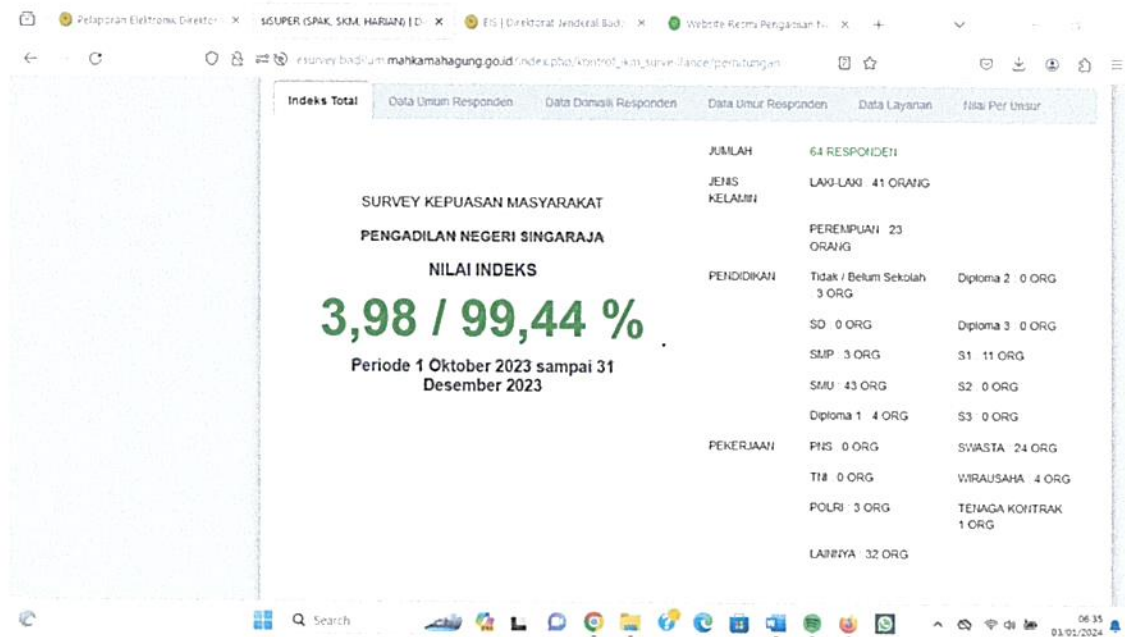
Pelaporan Elektronik Direktor ×  SISUPER (SPAK, SKM, HARIAN) | D ×  EIS | Direktorat Jenderal Bad ×  Website Resmi Pengadilan N ×  +

esurvey.badilum.mahkamahagung.go.id/index.php/kontrol_ikm_surveillance/perhitungan

Indeks Total | Data Umum Responden | Data Domisili Responden | Data Umur Responden | Data Layanan | Nilai Per Unsur

SURVEY KEPUASAN MASYARAKAT

PENGADILAN NEGERI SINGARAJA

NILAI INDEKS

3,98 / 99,44 %

Periode 1 Oktober 2023 sampai 31 Desember 2023

| | | |
|---|---|---|
| JUMLAH | 64 RESPONDEN | |
| JENIS KELAMIN | LAKI-LAKI : 41 ORANG | |
| | PEREMPUAN : 23 ORANG | |
| PENDIDIKAN | Tidak / Belum Sekolah : 3 ORG | Diploma 2 : 0 ORG |
| | SD : 0 ORG | Diploma 3 : 0 ORG |
| | SMP : 3 ORG | S1 : 11 ORG |
| | SMU : 43 ORG | S2 : 0 ORG |
| | Diploma 1 : 4 ORG | S3 : 0 ORG |
| PEKERJAAN | PNS : 0 ORG | SWASTA : 24 ORG |
| | TNI : 0 ORG | WIRAUSAHA : 4 ORG |
| | POLRI : 3 ORG | TENAGA KONTRAK 1 ORG |
| | LAINNYA : 32 ORG | |

Search

06:35
01/01/2024